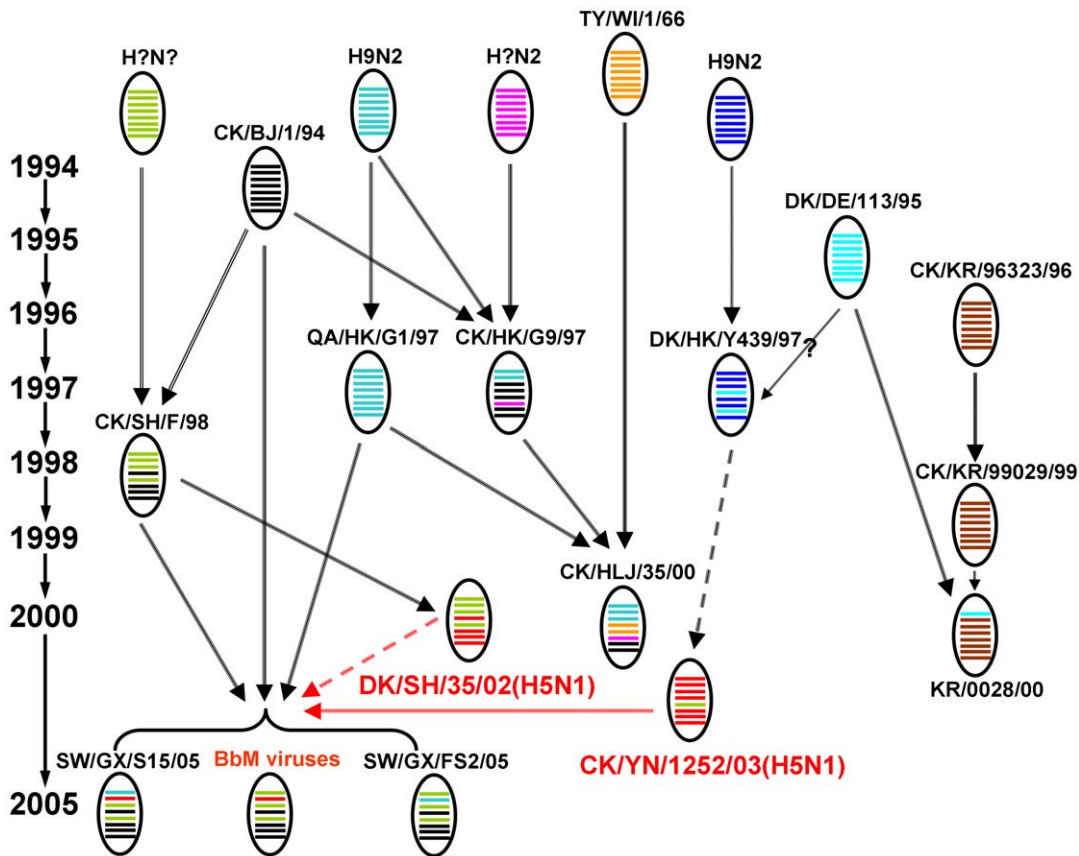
TY/WI/1/66

H?N?

H9N2

H?N2

H9N2

CK/BJ/1/94

1994

1995

DK/DE/113/95

CK/KR/96323/96

1996

QA/HK/G1/97

CK/HK/G9/97

DK/HK/Y439/97

?

1997

CK/SH/F/98

1998

CK/KR/99029/99

1999

CK/HLJ/35/00

2000

DK/SH/35/02(H5N1)

KR/0028/00

SW/GX/S15/05

BbM viruses

SW/GX/FS2/05

CK/YN/1252/03(H5N1)

2005